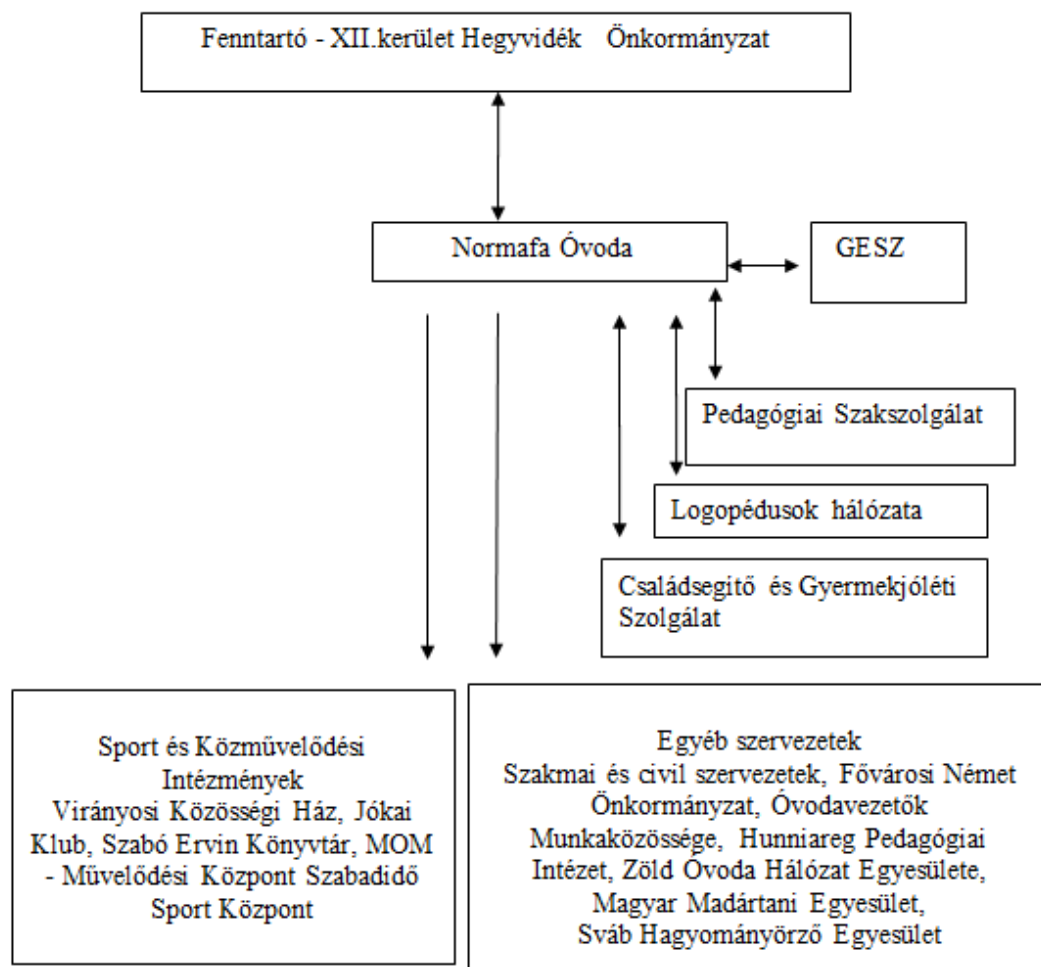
Fenntartó - XII.kerület Hegyvidék Önkormányzat

Normafa Óvoda

GESZ

Pedagógiai Szakszolgálat

Logopédusok hálózata

Családsegítő és Gyermekjóléti Szolgálat

Sport és Közművelődési Intézmények
Virányosi Közösségi Ház, Jókai Klub, Szabó Ervin Könyvtár, MOM - Művelődési Központ Szabadidő Sport Központ

Egyéb szervezetek
Szakmai és civil szervezetek, Fővárosi Német Önkormányzat, Óvodavezetők Munkaközössége, Hunniareg Pedagógiai Intézet, Zöld Óvoda Hálózat Egyesülete, Magyar Madártani Egyesület, Sváb Hagyományőrző Egyesület